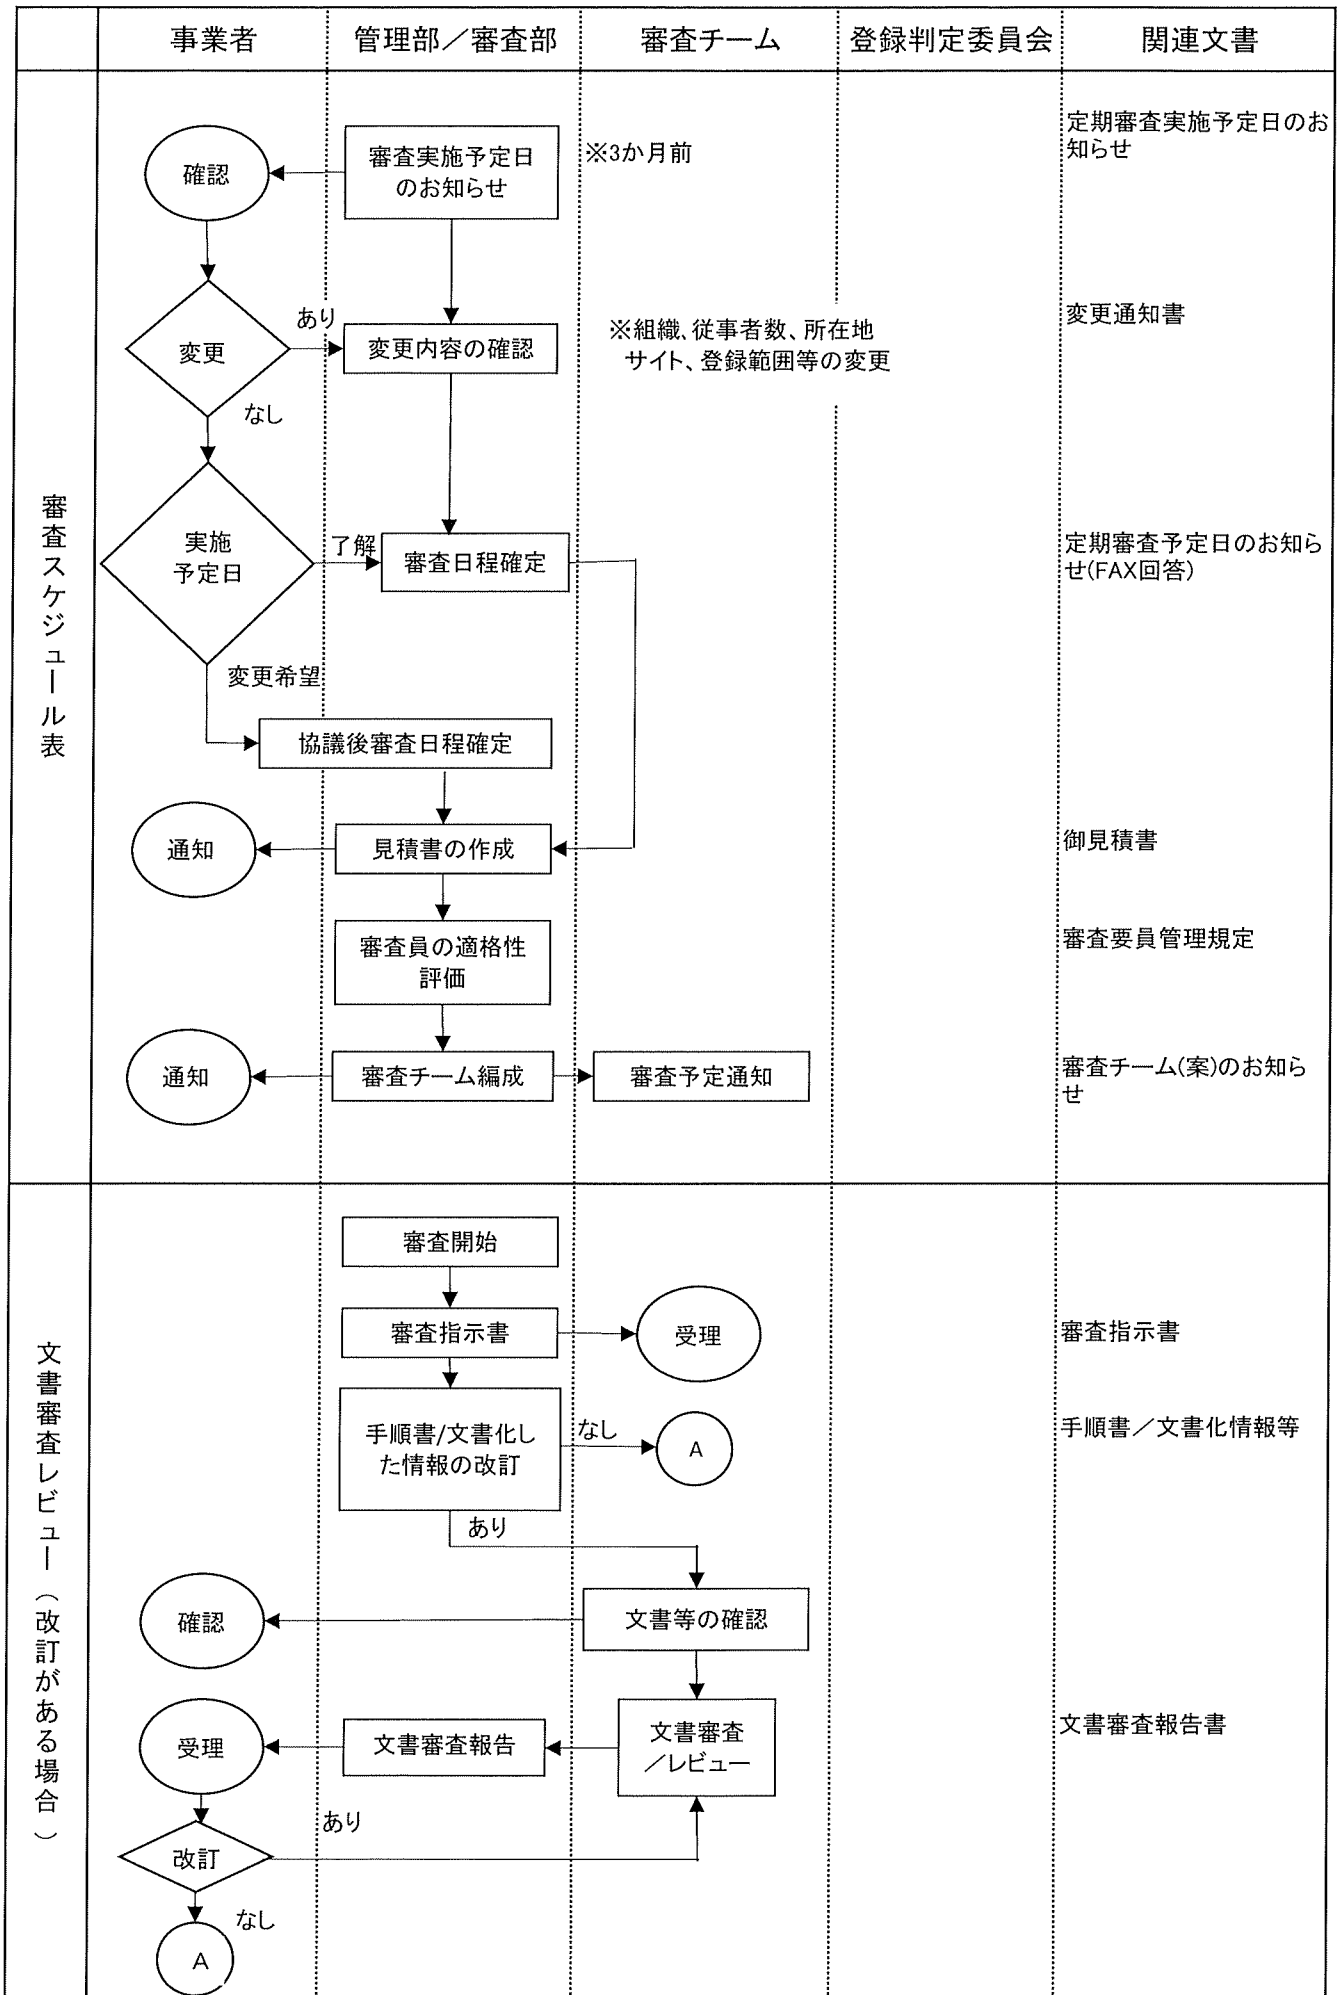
| | 事業者 | 管理部／審査部 | 審査チーム | 登録判定委員会 | 関連文書 |
|---|---|---|---|---|---|

審査スケジュール表

審査実施予定日のお知らせ
※3か月前
確認
定期審査実施予定日のお知らせ

変更
あり
変更内容の確認
※組織、従事者数、所在地サイト、登録範囲等の変更
なし
変更通知書

実施予定日
了解
審査日程確定
定期審査予定日のお知らせ(FAX回答)
変更希望
協議後審査日程確定

通知
見積書の作成
御見積書

審査員の適格性評価
審査要員管理規定

通知
審査チーム編成
審査予定通知
審査チーム(案)のお知らせ

文書審査レビュー（改訂がある場合）

審査開始
審査指示書
受理
審査指示書

手順書/文書化した情報の改訂
なし
A
手順書／文書化情報等
あり

確認
文書等の確認

受理
文書審査報告
文書審査／レビュー
文書審査報告書

あり
改訂
なし
A